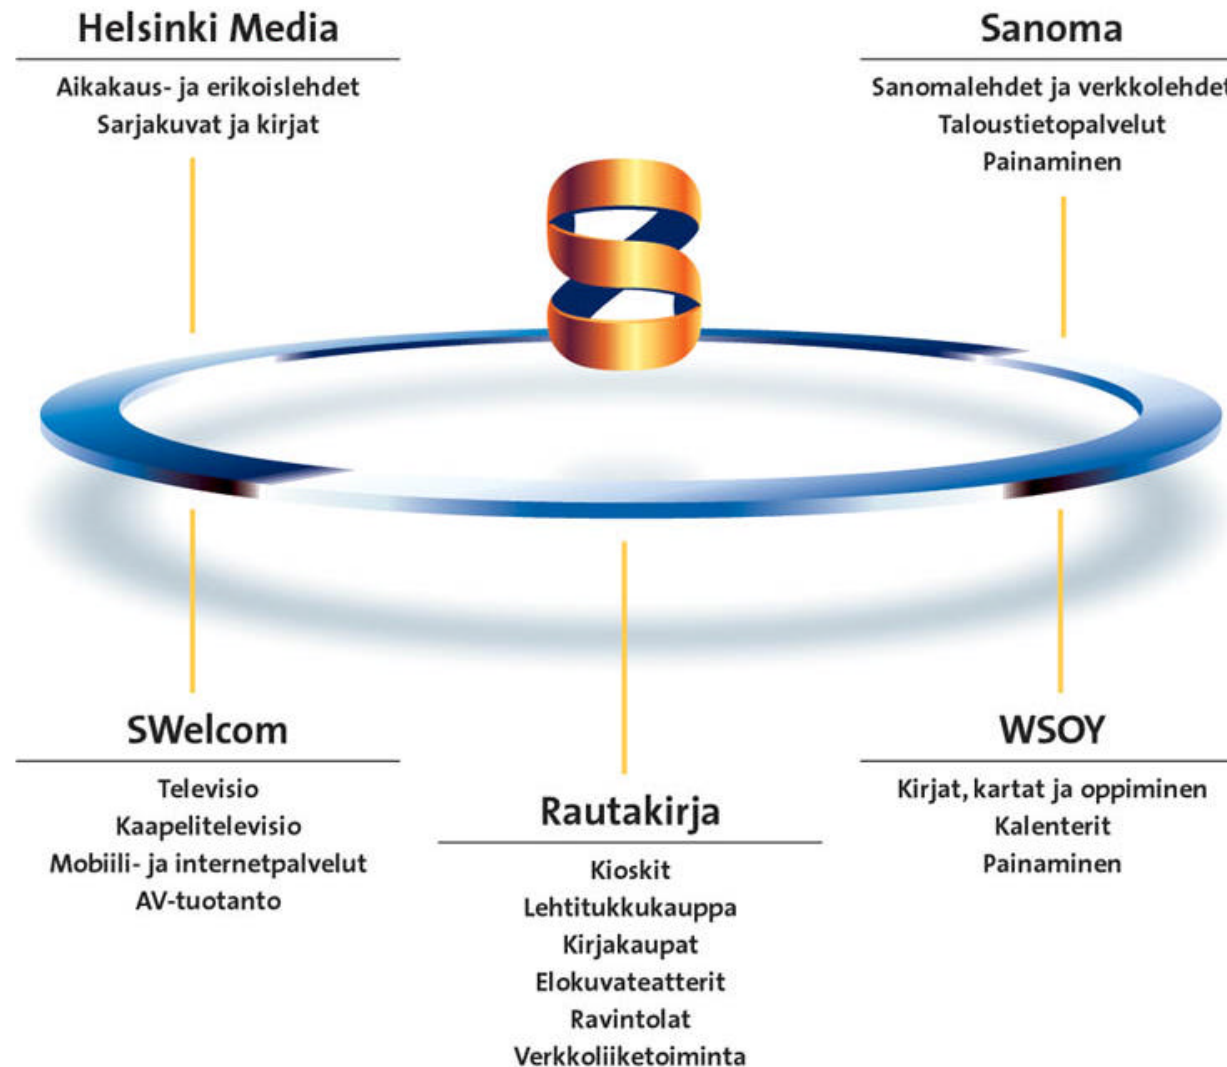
Helsinki Media

Aikakaus- ja erikoislehdet
Sarjakuvat ja kirjat

Sanoma

Sanomalehdet ja verkkolehdet
Taloustietopalvelut
Painaminen

SWelcom

Televisio
Kaapelitelevisio
Mobiili- ja internetpalvelut
AV-tuotanto

Rautakirja

Kioskit
Lehtitukkukauppa
Kirjakaupat
Elokuvateatterit
Ravintolat
Verkkoliiketoiminta

WSOY

Kirjat, kartat ja oppiminen
Kalenterit
Painaminen